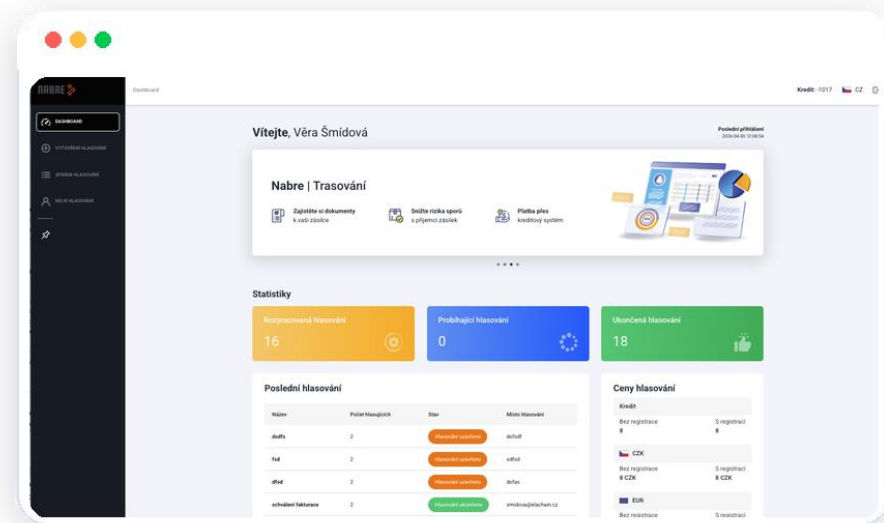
NABRE

DASHBOARD
VYTVOŘENÍ HLASOVÁNÍ
SPRÁVA HLASOVÁNÍ
MOJE HLASOVÁNÍ

Dashboard

Kredit: -1017 CZ

Vítejte, Věra Šmídová

Poslední přihlášení
2024-04-30 12:08:54

Nabre | Trasování

Zajistěte si dokumenty k vaší zásilce

Snižte rizika sporů s příjemci zásilek

Platba přes kreditový systém

Statistiky

Rozpracovaná hlasování
16

Probíhající hlasování
0

Ukončená hlasování
18

Poslední hlasování

| Název | Počet hlasujících | Stav | Místo hlasování |
|---|---|---|---|
| dsdfs | 2 | Hlasování uzavřeno | dsfsdf |
| fsd | 2 | Hlasování uzavřeno | sdfsd |
| dfsd | 2 | Hlasování uzavřeno | dsfas |
| schválení fakturace | 2 | Hlasování ukončeno | smidova@elachain.cz |

Ceny hlasování

Kredit
Bez registrace 8
S registrací 8

CZK
Bez registrace 8 CZK
S registrací 8 CZK

EUR
Bez registrace
S registrací